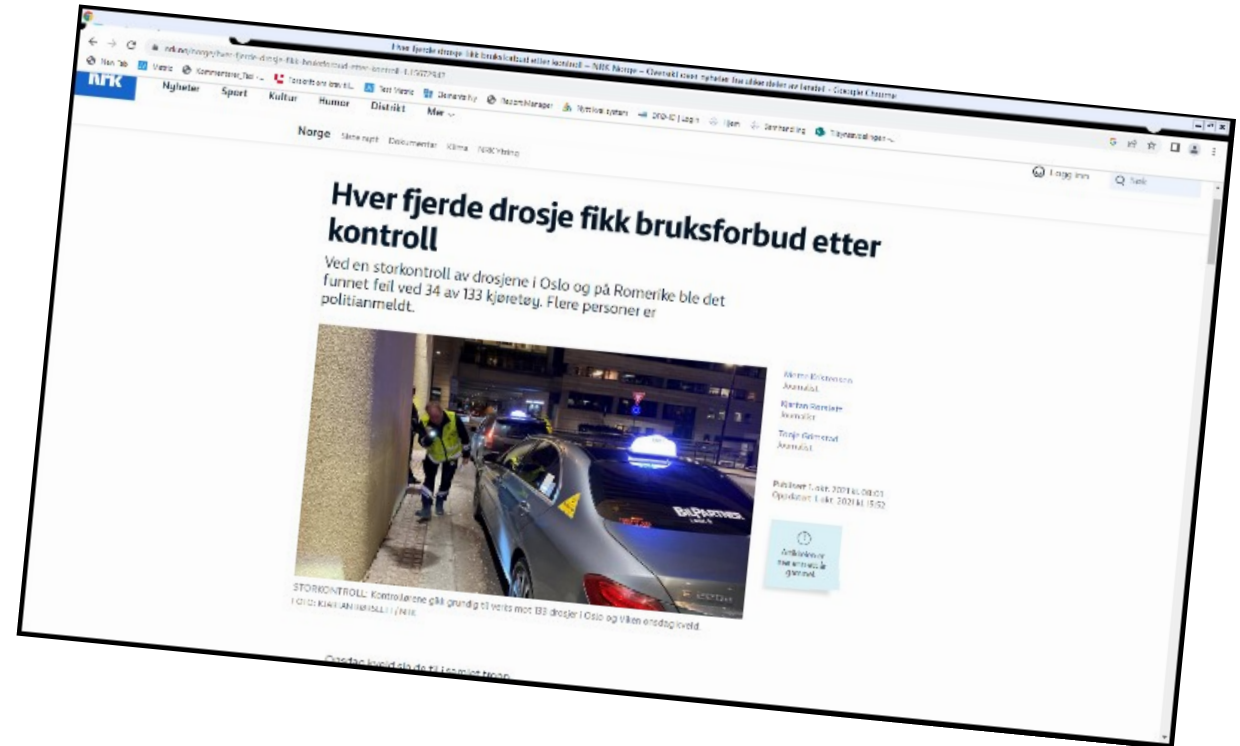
Hver fjerde drosje fikk bruksforbud etter kontroll – NRK Norge – Oversikt over nyheter fra ulike deler av landet – Google Chrome

nrk.no/norge/hver-fjerde-drosje-fikk-bruksforbud-etter-kontroll-1.15677947

New Tab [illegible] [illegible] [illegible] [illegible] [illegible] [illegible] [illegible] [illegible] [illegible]

NRK Nyheter Sport Kultur Humor Distrikt Mer

Norge Siste nytt Dokumentar Klima NRK Vitenskap

Logg inn Søk

Hver fjerde drosje fikk bruksforbud etter kontroll

Ved en storkontroll av drosjene i Oslo og på Romerike ble det funnet feil ved 34 av 133 kjøretøy. Flere personer er politianmeldt.

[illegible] Journalist

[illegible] Journalist

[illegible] Journalist

Publisert 1. okt. 2021 kl. 08:01
Oppdatert 1. okt. 2021 kl. 15:52

Artikkelen er mer enn ett år gammel

STORKONTROLL: Kontrollørene gikk grundig til verks mot 133 drosjer i Oslo og Viken onsdagskveld.
FOTO: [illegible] / NRK

Onsdag kveld slo de til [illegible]